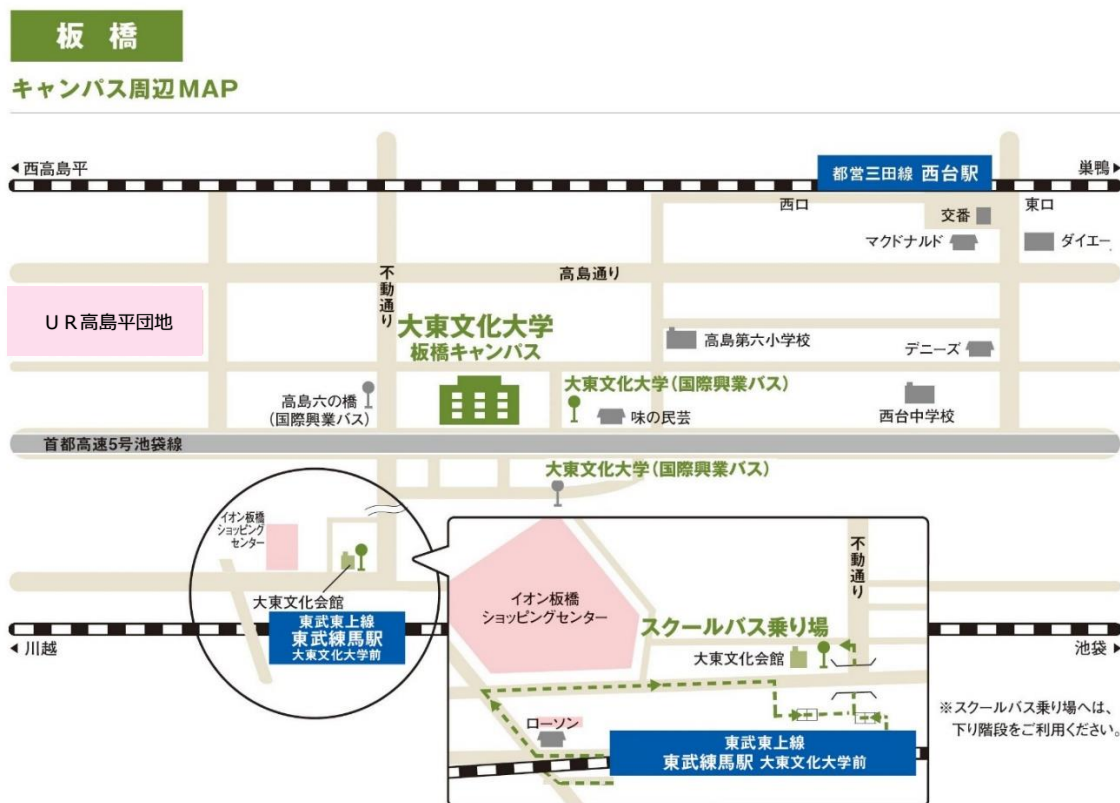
板 橋

キャンパス周辺MAP

◀西高島平

都営三田線 西台駅

巣鴨▶

西口

交番

東口

マクドナルド

ダイエー

不動通り

高島通り

UR高島平団地

大東文化大学
板橋キャンパス

高島第六小学校

デニーズ

高島六の橋
(国際興業バス)

大東文化大学(国際興業バス)

味の民芸

西台中学校

首都高速5号池袋線

大東文化大学(国際興業バス)

イオン板橋
ショッピング
センター

大東文化会館

東武東上線
東武練馬駅
大東文化大学前

◀川越

イオン板橋
ショッピングセンター

不動通り

スクールバス乗り場

池袋▶

大東文化会館

ローソン

東武東上線
東武練馬駅 大東文化大学前

※スクールバス乗り場へは、下り階段をご利用ください。